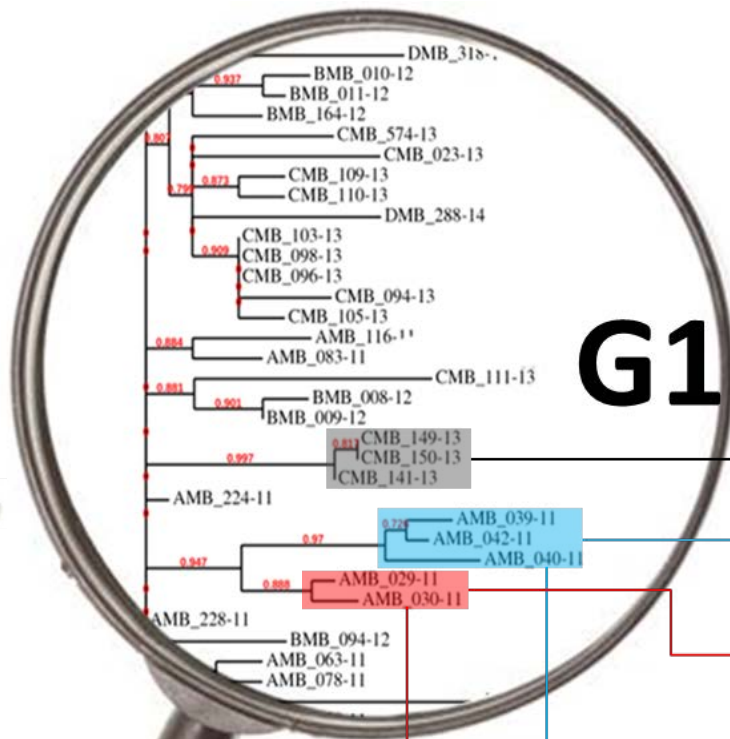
DMB_318-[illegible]
0.937
BMB_010-12
BMB_011-12
BMB_164-12
0.807
CMB_574-13
CMB_023-13
0.799
0.873
CMB_109-13
CMB_110-13
DMB_288-14
0.909
CMB_103-13
CMB_098-13
CMB_096-13
CMB_094-13
CMB_105-13
0.884
AMB_116-11
AMB_083-11
G1
0.881
CMB_111-13
0.901
BMB_008-12
BMB_009-12
0.997
0.813
CMB_149-13
CMB_150-13
CMB_141-13
AMB_224-11
0.726
AMB_039-11
AMB_042-11
0.97
AMB_040-11
0.947
0.888
AMB_029-11
AMB_030-11
AMB_228-11
BMB_094-12
AMB_063-11
AMB_078-11